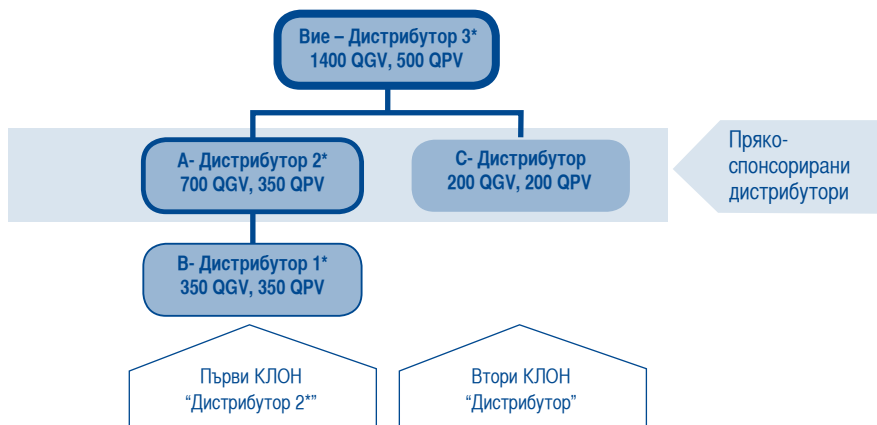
Вие – Дистрибутор 3*
1400 QGV, 500 QPV

A- Дистрибутор 2*
700 QGV, 350 QPV

C- Дистрибутор
200 QGV, 200 QPV

Пряко-спонсорирани дистрибутори

B- Дистрибутор 1*
350 QGV, 350 QPV

Първи КЛОН
“Дистрибутор 2*”

Втори КЛОН
“Дистрибутор”